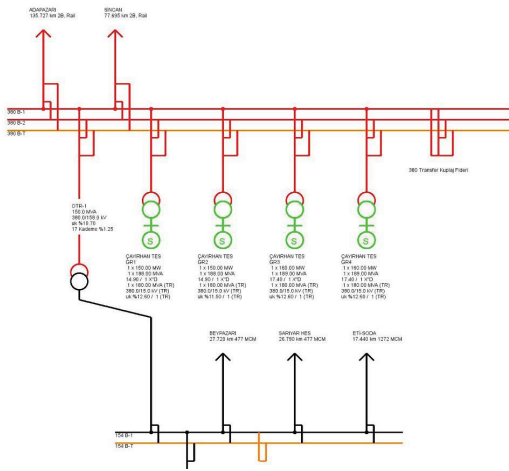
ADAPAZARI
135.727 km 2B, Rail

SİNCAN
77.695 km 2B, Rail

380 B-1
380 B-2
380 B-T

380 Transfer Kuplaj Palen

OTR-1
150.0 MVA
380.0/158.0 kV
uk %18.76
17 Kademe %1.25

ÇAYIRHAN TES
GR1
1 x 150.00 MW
1 x 188.00 MVA
14.90 / 1 Y'D
1 x 160.00 MVA (TR)
380.0/15.0 kV (TR)
uk %12.60 / 1 (TR)

ÇAYIRHAN TES
GR2
1 x 150.00 MW
1 x 188.00 MVA
14.90 / 1 Y'D
1 x 160.00 MVA (TR)
380.0/15.0 kV (TR)
uk %11.50 / 1 (TR)

ÇAYIRHAN TES
GR3
1 x 160.00 MW
1 x 188.00 MVA
17.40 / 1 Y'D
1 x 180.00 MVA (TR)
380.0/15.0 kV (TR)
uk %12.60 / 1 (TR)

ÇAYIRHAN TES
GR4
1 x 160.00 MW
1 x 188.00 MVA
17.40 / 1 Y'D
1 x 180.00 MVA (TR)
380.0/15.0 kV (TR)
uk %12.60 / 1 (TR)

BEYPAZARI
27.729 km 477 MCM

SARIYAR HES
26.750 km 477 MCM

ETİ-SODA
17.440 km 1272 MCM

154 B-1
154 B-T